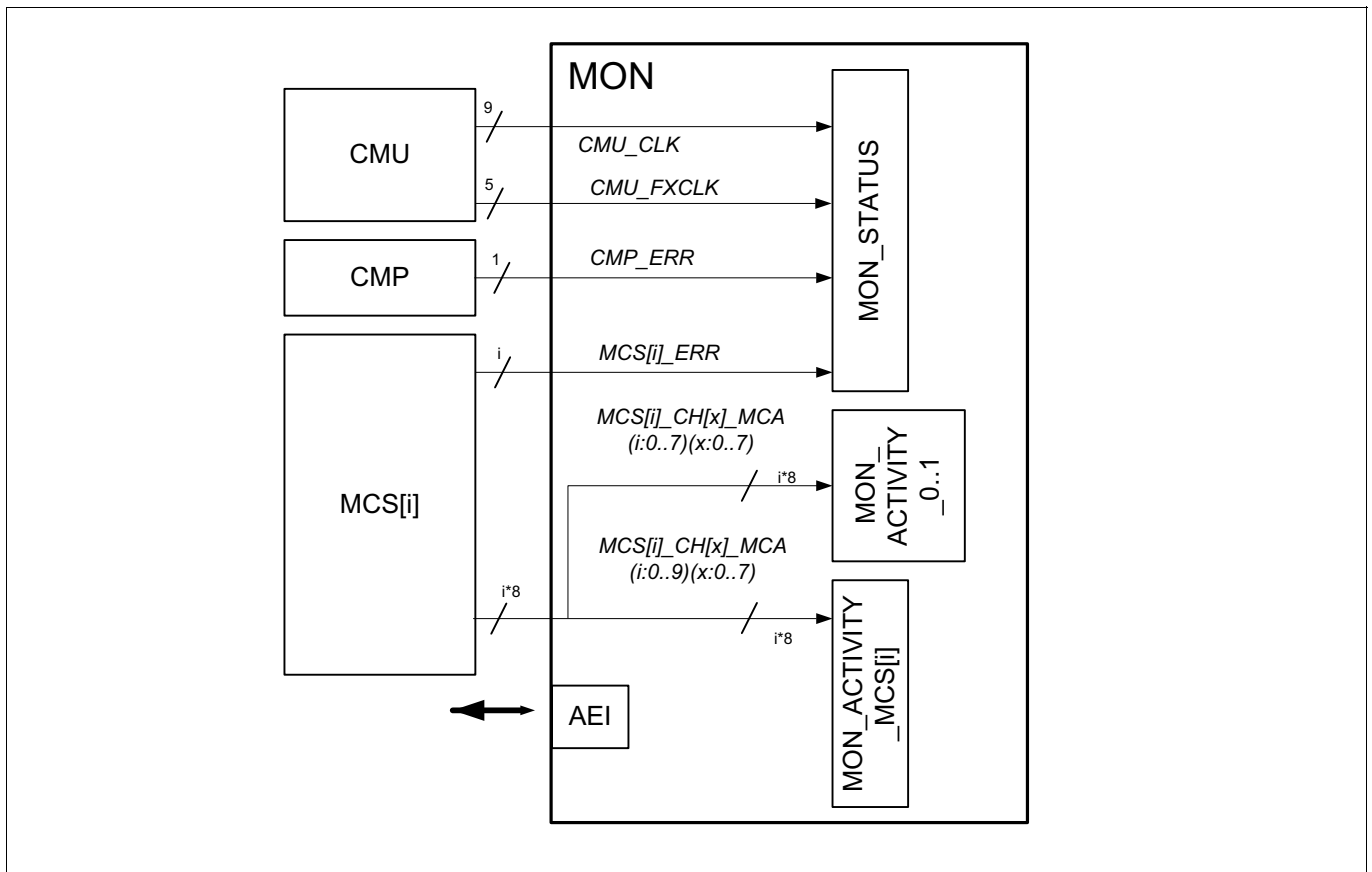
MON

CMU

9

CMU_CLK

5

CMU_FXCLK

MON_STATUS

CMP

1

CMP_ERR

MCS[i]

i

MCS[i]_ERR

MCS[i]_CH[x]_MCA
(i:0..7)(x:0..7)

i*8

MON_ACTIVITY_0..1

MCS[i]_CH[x]_MCA
(i:0..9)(x:0..7)

i*8

i*8

MON_ACTIVITY_MCS[i]

AEI